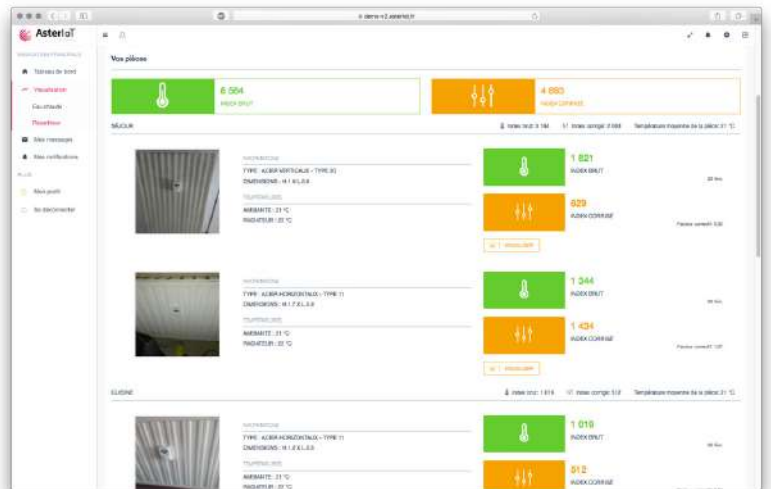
b.demo-v2.asteriot.fr

AsterIoT

NAVIGATION PRINCIPALE

Tableau de bord

Visualisation

Eau chaude

Chauffage

Mes messages

Mes notifications

PLUS

Mon profil

Se déconnecter

Vos pièces

6 564
INDEX BRUT

4 893
INDEX CORRIGÉ

SÉJOUR

Index brut 3 184 Index corrigé 2 698 Température moyenne de la pièce 21 °C

RADIATEUR

TYPE : ACIER VERTICAUX - TYPE 20

DIMENSIONS : H 1.8 L 0.8

TEMPÉRATURES

AMBIANTE : 21 °C

RADIATEUR : 20 °C

1 821
INDEX BRUT

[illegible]

829
INDEX CORRIGÉ

Facteur correctif 0.50

VISUALISER

RADIATEUR

TYPE : ACIER HORIZONTAUX - TYPE 11

DIMENSIONS : H 1.7 L 0.9

TEMPÉRATURES

AMBIANTE : 21 °C

RADIATEUR : 20 °C

1 344
INDEX BRUT

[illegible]

1 434
INDEX CORRIGÉ

Facteur correctif 1.07

VISUALISER

CUISINE

Index brut 1 619 Index corrigé 512 Température moyenne de la pièce 21 °C

RADIATEUR

TYPE : ACIER HORIZONTAUX - TYPE 11

DIMENSIONS : H 1.2 L 0.9

TEMPÉRATURES

AMBIANTE : 21 °C

RADIATEUR : 20 °C

1 619
INDEX BRUT

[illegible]

512
INDEX CORRIGÉ